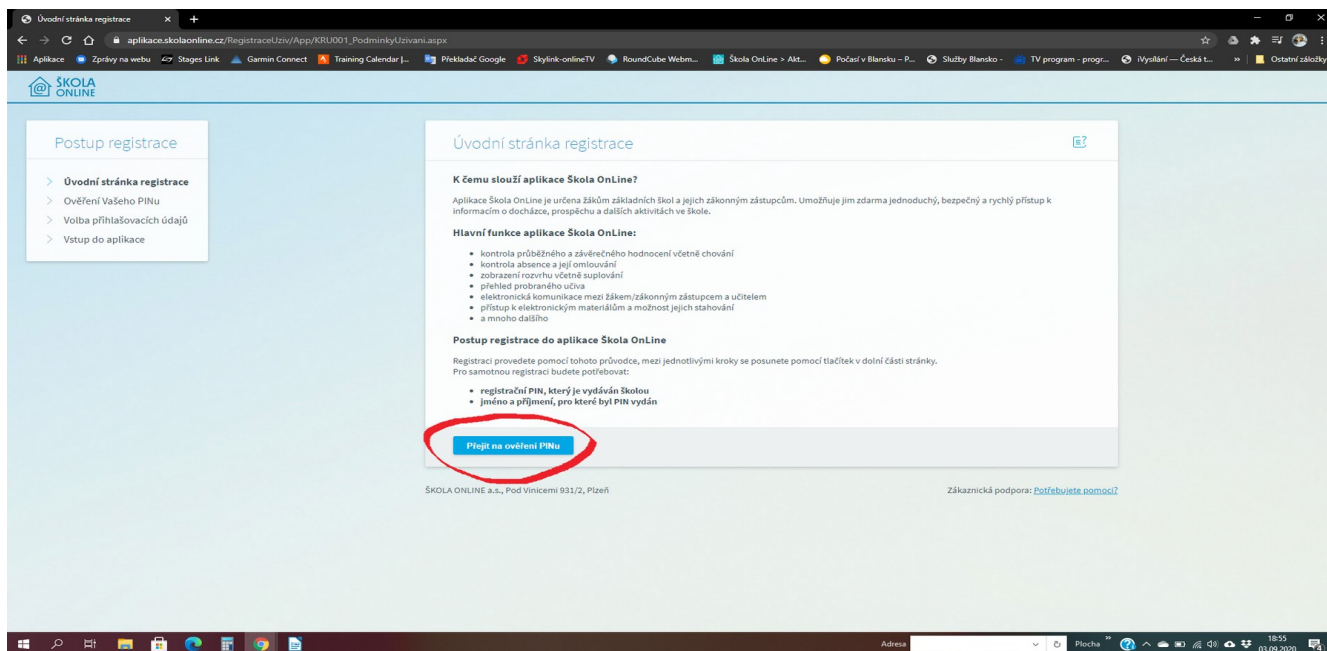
Úvodní stránka registrace

aplikace.skolaonline.cz/RegistraceUziv/App/KRU001_PodminkyUzivani.aspx

Aplikace Zprávy na webu Stages Link Garmin Connect Training Calendar |... Překladač Google Skylink-onlineTV RoundCube Webm... Škola OnLine > Akt... Počasí v Blansku – P... Služby Blansko - TV program - progr... iVysílání — Česká t... » Ostatní záložky

ŠKOLA ONLINE

Postup registrace

Úvodní stránka registrace
Ověření Vašeho PINu
Volba přihlašovacích údajů
Vstup do aplikace

Úvodní stránka registrace

K čemu slouží aplikace Škola OnLine?

Aplikace Škola OnLine je určena žákům základních škol a jejich zákonným zástupcům. Umožňuje jim zdarma jednoduchý, bezpečný a rychlý přístup k informacím o docházce, prospěchu a dalších aktivitách ve škole.

Hlavní funkce aplikace Škola OnLine:

• kontrola průběžného a závěrečného hodnocení včetně chování
• kontrola absence a její omlouvání
• zobrazení rozvrhu včetně suplování
• přehled probraného učiva
• elektronická komunikace mezi žákem/zákonným zástupcem a učitelem
• přístup k elektronickým materiálům a možnost jejich stahování
• a mnoho dalšího

Postup registrace do aplikace Škola OnLine

Registraci provedete pomocí tohoto průvodce, mezi jednotlivými kroky se posunete pomocí tlačítek v dolní části stránky.
Pro samotnou registraci budete potřebovat:

• registrační PIN, který je vydáván školou
• jméno a příjmení, pro které byl PIN vydán

Přejít na ověření PINu

ŠKOLA ONLINE a.s., Pod Vinicemi 931/2, Plzeň

Zákaznická podpora: Potřebujete pomoci?

Adresa Plocha 18:55 03.09.2020